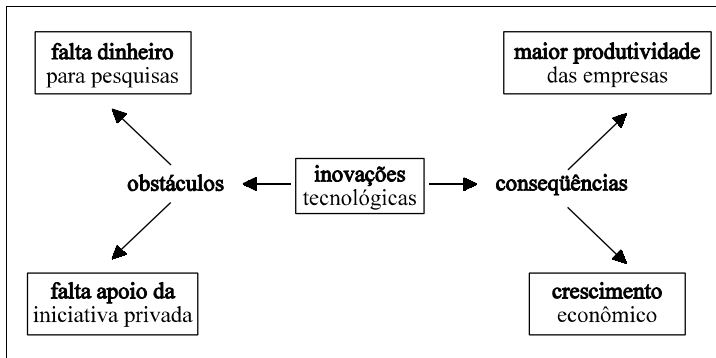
**falta dinheiro** para pesquisas

**maior produtividade** das empresas

**obstáculos**

**inovações** tecnológicas

**conseqüências**

**falta apoio da** iniciativa privada

**crescimento** econômico